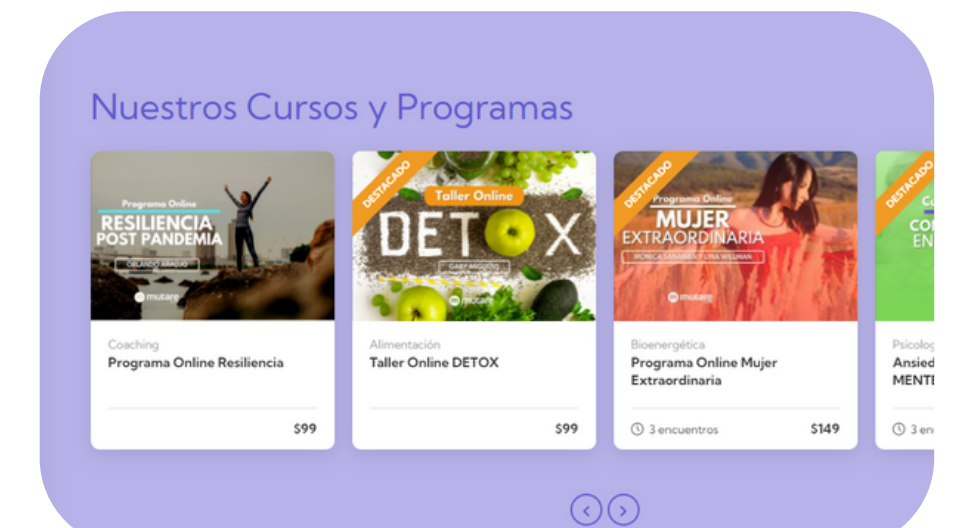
Nuestros Cursos y Programas

Programa Online
RESILIENCIA
POST PANDEMIA
ORLANDO ARAUJO
mutare

Coaching
Programa Online Resiliencia

$99

DESTACADO
Taller Online
DETOX
GABY ARGÜELLO
mutare

Alimentación
Taller Online DETOX

$99

DESTACADO
Programa Online
MUJER
EXTRAORDINARIA
MONICA SANABRIA Y LINA WILLMAN
mutare

Bioenergética
Programa Online Mujer Extraordinaria

3 encuentros $149

DESTACADO
Cu
CO
EN

Psicolog
Ansied
MENTE

3 en